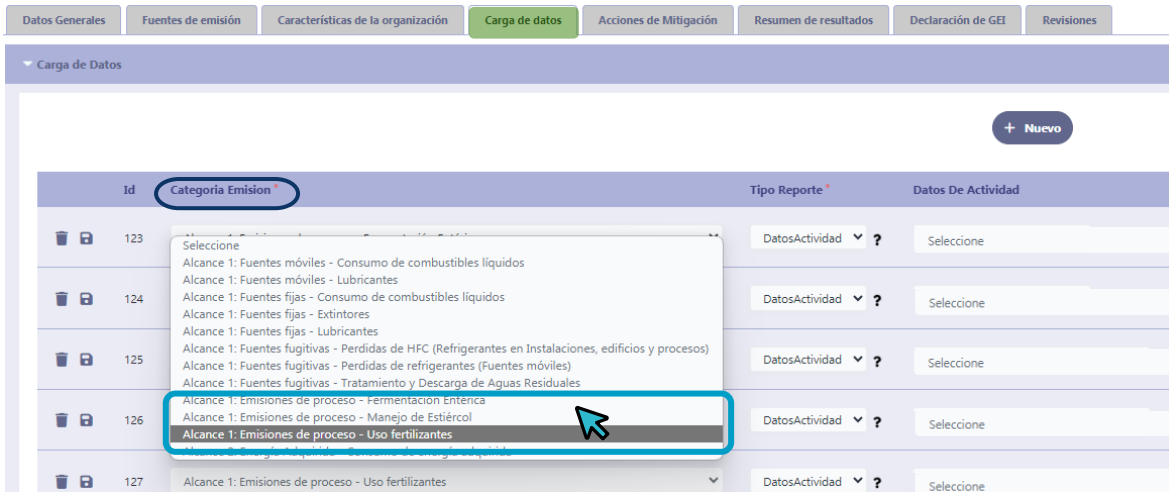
Datos Generales | Fuentes de emisión | Características de la organización | Carga de datos | Acciones de Mitigación | Resumen de resultados | Declaración de GEI | Revisiones

Carga de Datos

+ Nuevo

| | Id | Categoria Emision* | Tipo Reporte* | Datos De Actividad |
|---|---|---|---|---|
| | 123 | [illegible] | DatosActividad ? | Seleccione |
| | 124 | | DatosActividad ? | Seleccione |
| | 125 | | DatosActividad ? | Seleccione |
| | 126 | | DatosActividad ? | Seleccione |
| | 127 | Alcance 1: Emisiones de proceso - Uso fertilizantes | DatosActividad ? | Seleccione |

Seleccione
Alcance 1: Fuentes móviles - Consumo de combustibles líquidos
Alcance 1: Fuentes móviles - Lubricantes
Alcance 1: Fuentes fijas - Consumo de combustibles líquidos
Alcance 1: Fuentes fijas - Extintores
Alcance 1: Fuentes fijas - Lubricantes
Alcance 1: Fuentes fugitivas - Perdidas de HFC (Refrigerantes en Instalaciones, edificios y procesos)
Alcance 1: Fuentes fugitivas - Perdidas de refrigerantes (Fuentes móviles)
Alcance 1: Fuentes fugitivas - Tratamiento y Descarga de Aguas Residuales
Alcance 1: Emisiones de proceso - Fermentación Entérica
Alcance 1: Emisiones de proceso - Manejo de Estiércol
Alcance 1: Emisiones de proceso - Uso fertilizantes
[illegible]